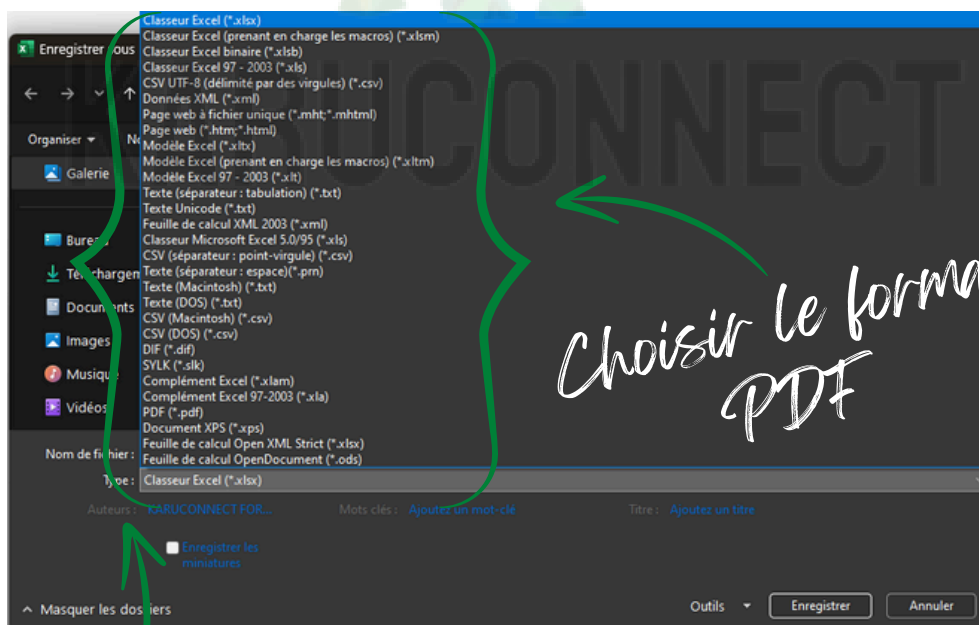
Enregistrer sous

Organiser ▾

Galerie

Bureau

Téléchargements

Documents

Images

Musique

Vidéos

Classeur Excel (*.xlsx)
Classeur Excel (prenant en charge les macros) (*.xlsm)
Classeur Excel binaire (*.xlsb)
Classeur Excel 97 - 2003 (*.xls)
CSV UTF-8 (délimité par des virgules) (*.csv)
Données XML (*.xml)
Page web à fichier unique (*.mht;*.mhtml)
Page web (*.htm;*.html)
Modèle Excel (*.xltx)
Modèle Excel (prenant en charge les macros) (*.xltm)
Modèle Excel 97 - 2003 (*.xlt)
Texte (séparateur : tabulation) (*.txt)
Texte Unicode (*.txt)
Feuille de calcul XML 2003 (*.xml)
Classeur Microsoft Excel 5.0/95 (*.xls)
CSV (séparateur : point-virgule) (*.csv)
Texte (séparateur : espace)(*.prn)
Texte (Macintosh) (*.txt)
Texte (DOS) (*.txt)
CSV (Macintosh) (*.csv)
CSV (DOS) (*.csv)
DIF (*.dif)
SYLK (*.slk)
Complément Excel (*.xlam)
Complément Excel 97-2003 (*.xla)
PDF (*.pdf)
Document XPS (*.xps)
Feuille de calcul Open XML Strict (*.xlsx)
Feuille de calcul OpenDocument (*.ods)

Choisir le format PDF

Nom de fichier :

Type : Classeur Excel (*.xlsx)

Auteurs : KARUCONNECT FOR...

Mots clés : Ajoutez un mot-clé

Titre : Ajoutez un titre

Enregistrer les miniatures

Masquer les dossiers

Outils

Enregistrer

Annuler